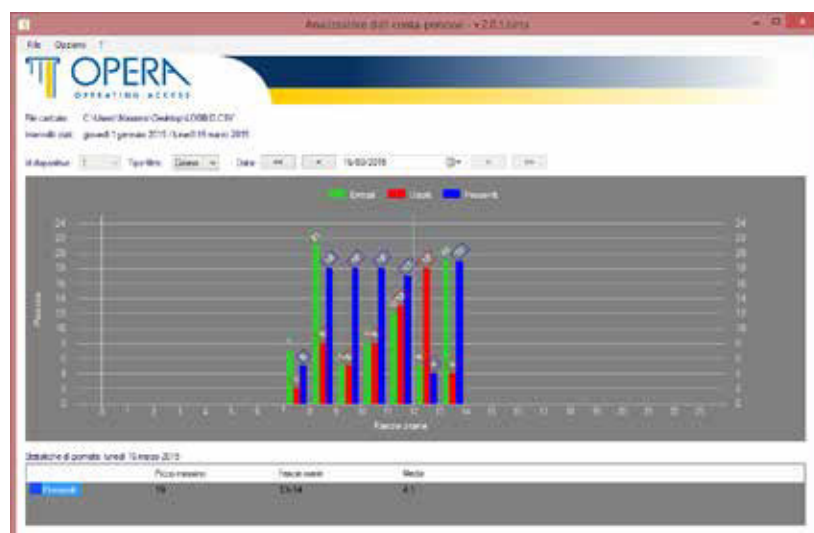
Analizzatore dati conta-persone - v.2.0.1.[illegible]

File Opzioni ?

OPERA
OPERATING ACCESS

File caricato: C:\Users\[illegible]\Desktop\LOGBID.CSV
Intervallo dati: giovedì 1 gennaio 2015 / lunedì 16 marzo 2015

Id dispositivo: 1 Tipo filtro: Giorno Data: << < 16/03/2015 > >>

Entrati Usciti Presenti

24 22 20 18 16 14 12 10 8 6 4 2 0

Persone

0 1 2 3 4 5 6 7 8 9 10 11 12 13 14 15 16 17 18 19 20 21 22 23

Fascia oraria

Statistiche di giornata: lunedì 16 marzo 2015

| | Picco massimo | Fascia oraria | Media |
|---|---|---|---|
| Presenti | 19 | 13-14 | 4.1 |